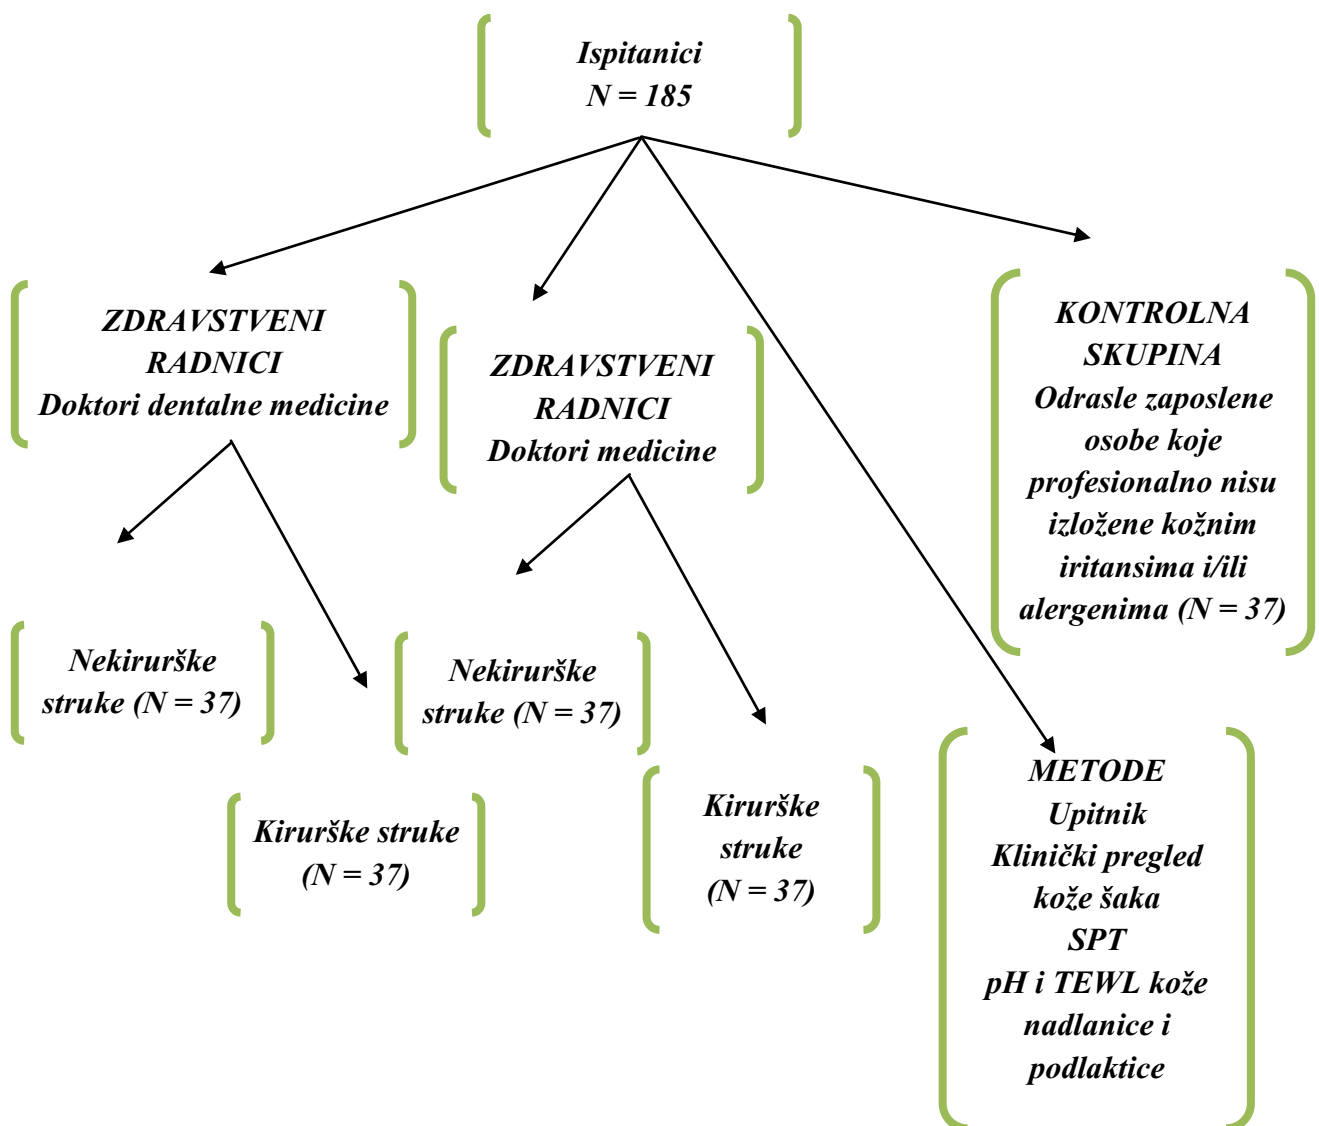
Ispitanici
N = 185

ZDRAVSTVENI RADNICI
Doktori dentalne medicine

ZDRAVSTVENI RADNICI
Doktori medicine

KONTROLNA SKUPINA
Odrasle zaposlene osobe koje profesionalno nisu izložene kožnim iritansima i/ili alergenima (N = 37)

Nekirurške struke (N = 37)

Nekirurške struke (N = 37)

Kirurške struke (N = 37)

Kirurške struke (N = 37)

METODE
Upitnik
Klinički pregled kože šaka
SPT
pH i TEWL kože nadlanice i podlaktice